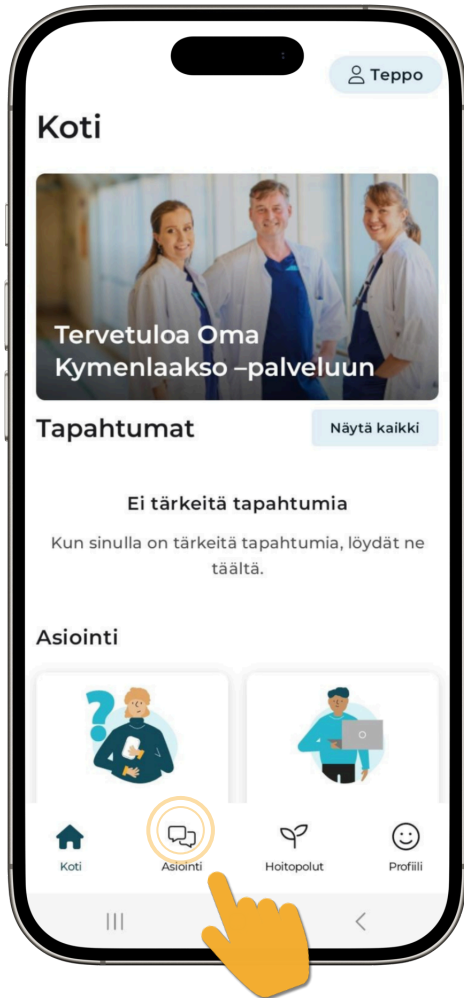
Teppo

Koti

Tervetuloa Oma Kymenlaakso –palveluun

Tapahtumat

Näytä kaikki

Ei tärkeitä tapahtumia

Kun sinulla on tärkeitä tapahtumia, löydät ne täältä.

Asiointi

Koti

Asiointi

Hoitopolut

Profiili